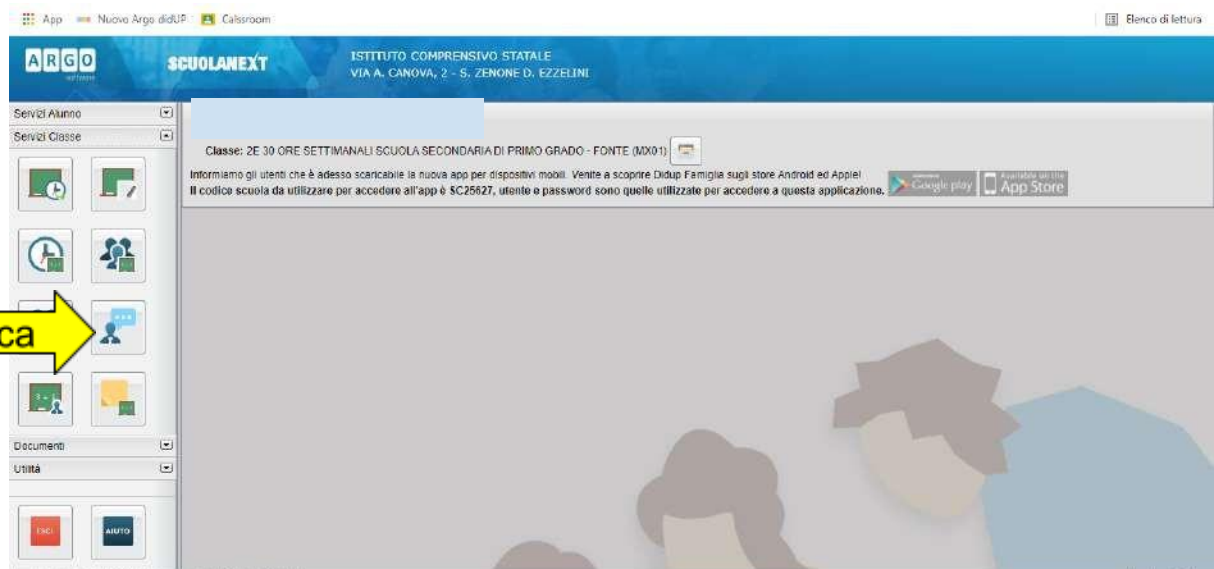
App Nuovo Argo didUP Calssroom

Elenco di lettura

ARGO

SCUOLANEXT

ISTITUTO COMPRENSIVO STATALE
VIA A. CANOVA, 2 - S. ZENONE D. EZZELINI

Servizi Alunno
Servizi Classe

ca

Documenti
Utilità

ESCI
AIUTO

Classe: 2E 30 ORE SETTIMANALI SCUOLA SECONDARIA DI PRIMO GRADO - FONTE (MX01)

Informiamo gli utenti che è adesso scaricabile la nuova app per dispositivi mobili. Venite a scoprire Didup Famiglia sugli store Android ed Apple!
Il codice scuola da utilizzare per accedere all'app è SC25627, utente e password sono quelle utilizzate per accedere a questa applicazione.

Google play

Available on the App Store